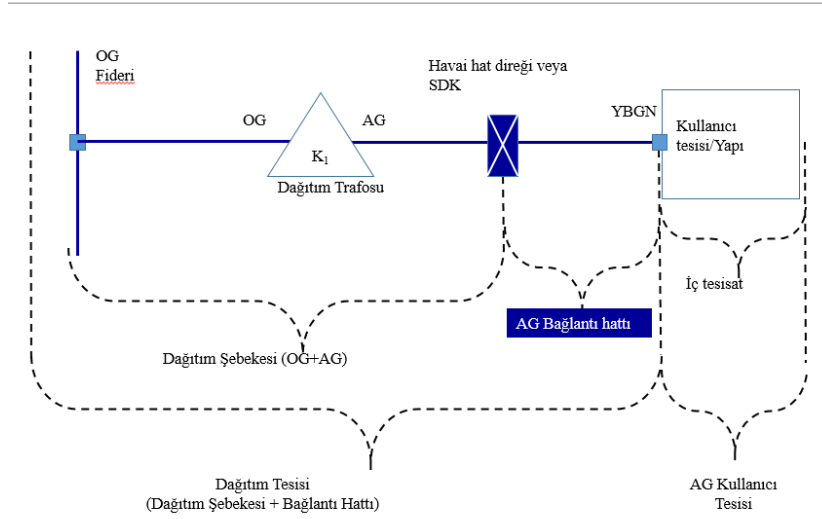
OG Fideri

Havai hat direği veya SDK

OG

AG

$K_1$

Dağıtım Trafosu

YBGN

Kullanıcı tesisi/Yapı

İç tesisat

AG Bağlantı hattı

Dağıtım Şebekesi (OG+AG)

Dağıtım Tesisi
(Dağıtım Şebekesi + Bağlantı Hattı)

AG Kullanıcı Tesisi